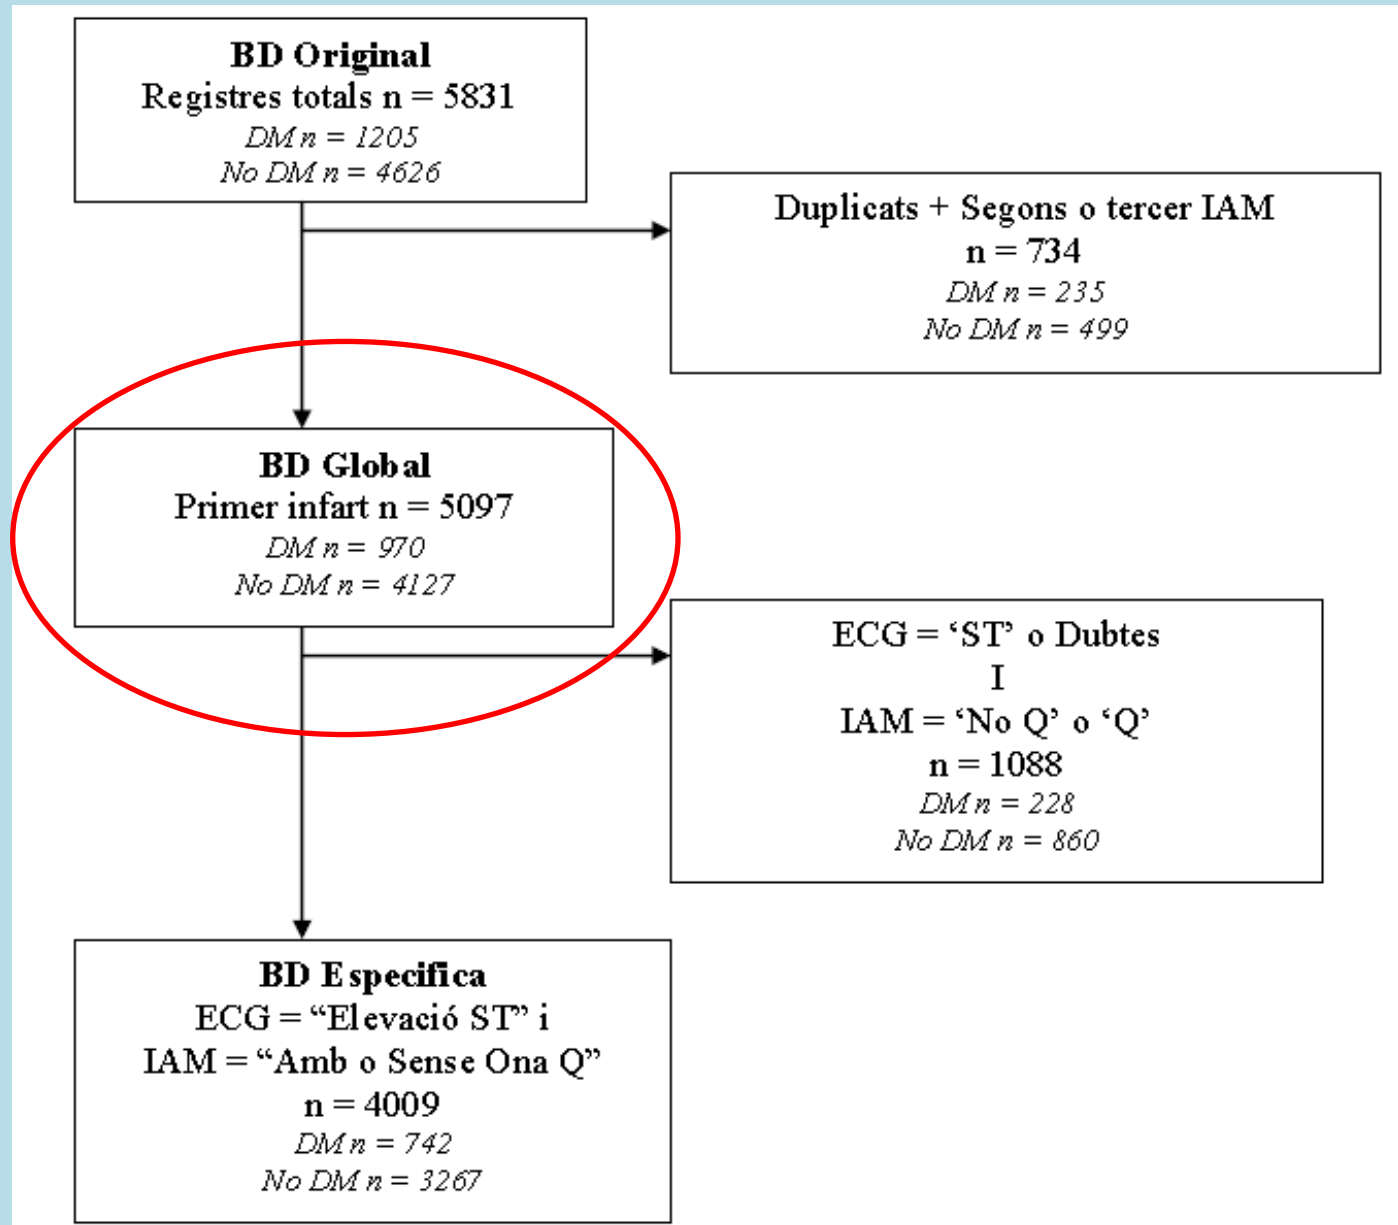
**BD Original**
Registres totals n = 5831
*DM n = 1205*
*No DM n = 4626*

Duplicats + Segons o tercer IAM
n = 734
*DM n = 235*
*No DM n = 499*

**BD Global**
Primer infart n = 5097
*DM n = 970*
*No DM n = 4127*

ECG = ‘ST’ o Dubtes
I
IAM = ‘No Q’ o ‘Q’
n = 1088
*DM n = 228*
*No DM n = 860*

**BD Especifica**
ECG = “Elevació ST” i
IAM = “Amb o Sense Ona Q”
n = 4009
*DM n = 742*
*No DM n = 3267*